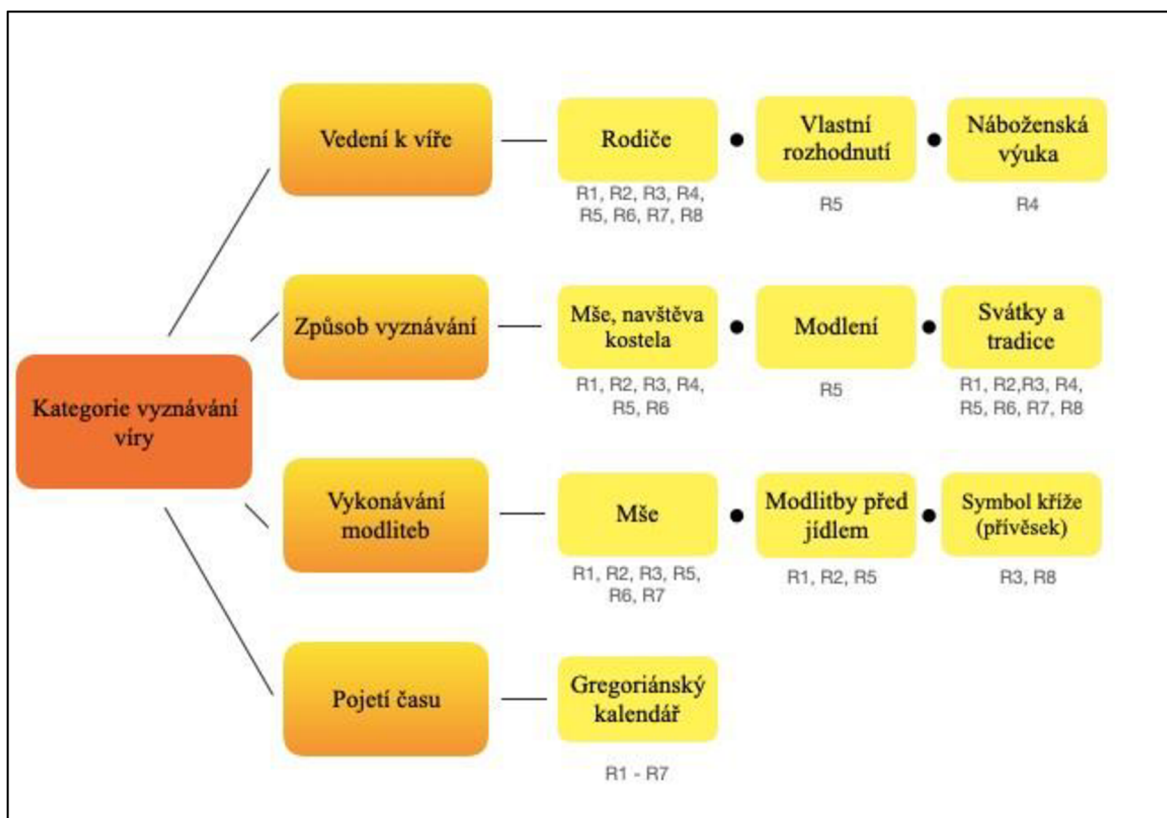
Kategorie vyznávání víry

Vedení k víře

Rodiče
R1, R2, R3, R4, R5, R6, R7, R8

Vlastní rozhodnutí
R5

Náboženská výuka
R4

Způsob vyznávání

Mše, navštěva kostela
R1, R2, R3, R4, R5, R6

Modlení
R5

Svátky a tradice
R1, R2,R3, R4, R5, R6, R7, R8

Vykonávání modliteb

Mše
R1, R2, R3, R5, R6, R7

Modlitby před jídlem
R1, R2, R5

Symbol kříže (přívěsek)
R3, R8

Pojetí času

Gregoriánský kalendář
R1 - R7